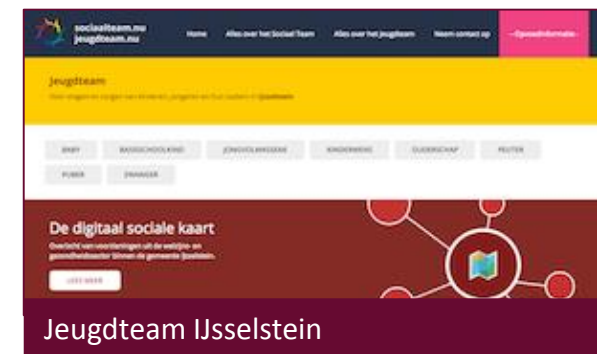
sociaalteam.nu
jeugdteam.nu

Home | Alles over het Sociaal Team | Alles over het Jeugdteam | Neem contact op | Opvoedinformatie

Jeugdteam

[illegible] IJsselstein

BABY | BASISSCHOOLKIND | JONGVOLWASSENE | KINDERWENS | OUDERSCHAP | PEUTER | PUBER | ZWANGER

De digitaal sociale kaart

Overzicht van voorzieningen uit de welzijns- en gezondheidssector binnen de gemeente IJsselstein.

LEES MEER

Jeugdteam IJsselstein